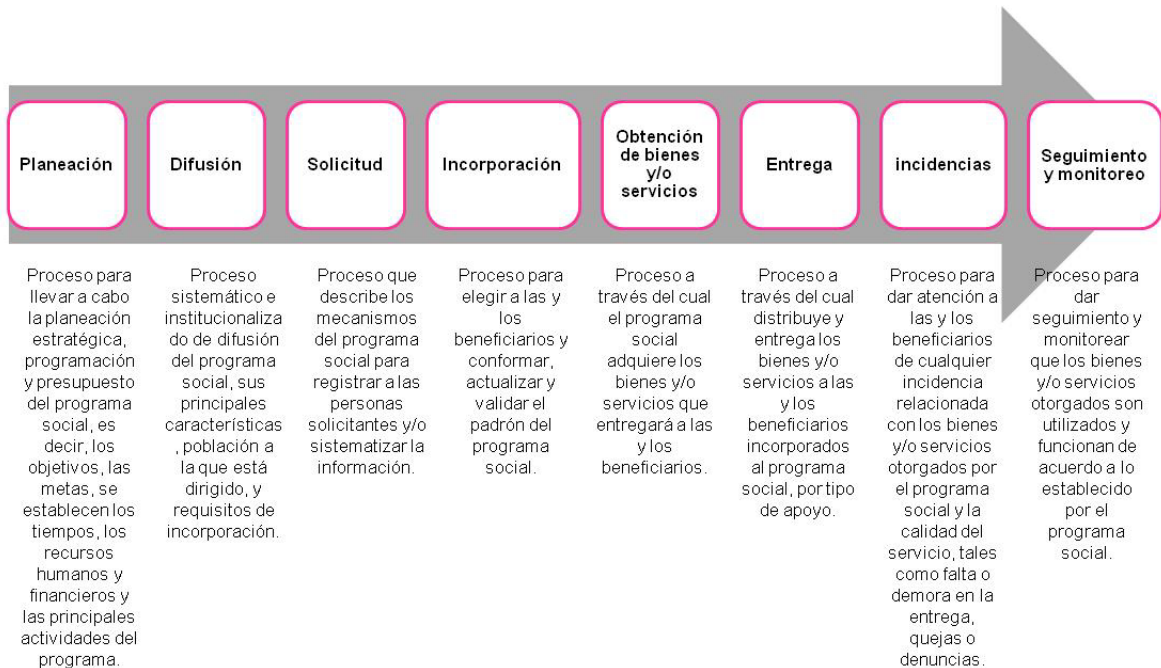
Planeación

Difusión

Solicitud

Incorporación

Obtención de bienes y/o servicios

Entrega

incidencias

Seguimiento y monitoreo

Proceso para llevar a cabo la planeación estratégica, programación y presupuesto del programa social, es decir, los objetivos, las metas, se establecen los tiempos, los recursos humanos y financieros y las principales actividades del programa.

Proceso sistemático e institucionalizado de difusión del programa social, sus principales características, población a la que está dirigido, y requisitos de incorporación.

Proceso que describe los mecanismos del programa social para registrar a las personas solicitantes y/o sistematizar la información.

Proceso para elegir a las y los beneficiarios y conformar, actualizar y validar el padrón del programa social.

Proceso a través del cual el programa social adquiere los bienes y/o servicios que entregará a las y los beneficiarios.

Proceso a través del cual distribuye y entrega los bienes y/o servicios a las y los beneficiarios incorporados al programa social, por tipo de apoyo.

Proceso para dar atención a las y los beneficiarios de cualquier incidencia relacionada con los bienes y/o servicios otorgados por el programa social y la calidad del servicio, tales como falta o demora en la entrega, quejas o denuncias.

Proceso para dar seguimiento y monitorear que los bienes y/o servicios otorgados son utilizados y funcionan de acuerdo a lo establecido por el programa social.